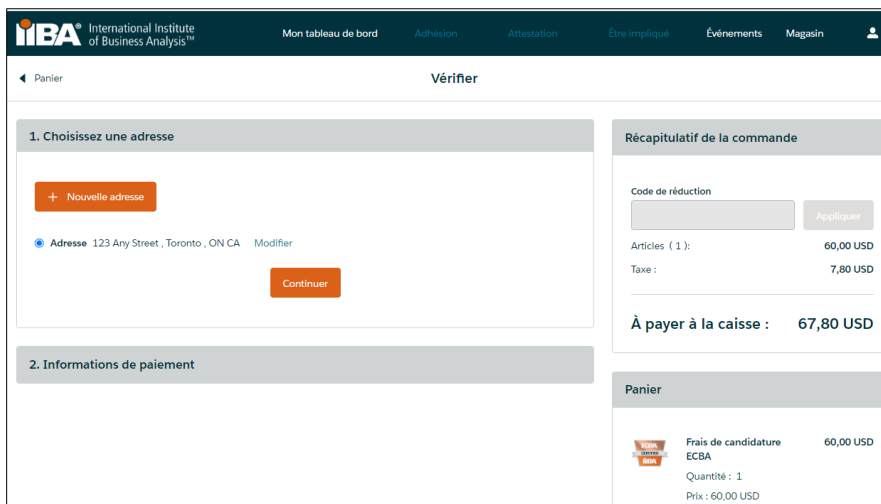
IIBA® International Institute of Business Analysis™

Mon tableau de bord Adhésion Attestation Être impliqué Événements Magasin

Panier

Vérifier

1. Choisissez une adresse

+ Nouvelle adresse

Adresse 123 Any Street , Toronto , ON CA Modifier

Continuer

2. Informations de paiement

Récapitulatif de la commande

Code de réduction

Appliquer

Articles ( 1 ): 60,00 USD

Taxe : 7,80 USD

À payer à la caisse : 67,80 USD

Panier

ECBA CERTIFIED IIBA

Frais de candidature ECBA 60,00 USD

Quantité : 1

Prix : 60,00 USD